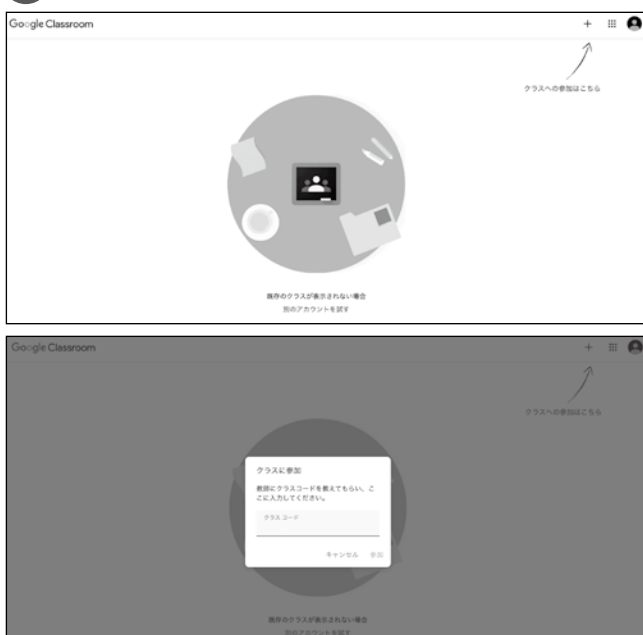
Google Classroom

+

クラスへの参加はこちら

既存のクラスが表示されない場合
別のアカウントを試す

Google Classroom

+

クラスへの参加はこちら

クラスに参加

教師にクラスコードを教えてもらい、ここに入力してください。

クラス コード

キャンセル 参加

既存のクラスが表示されない場合
別のアカウントを試す